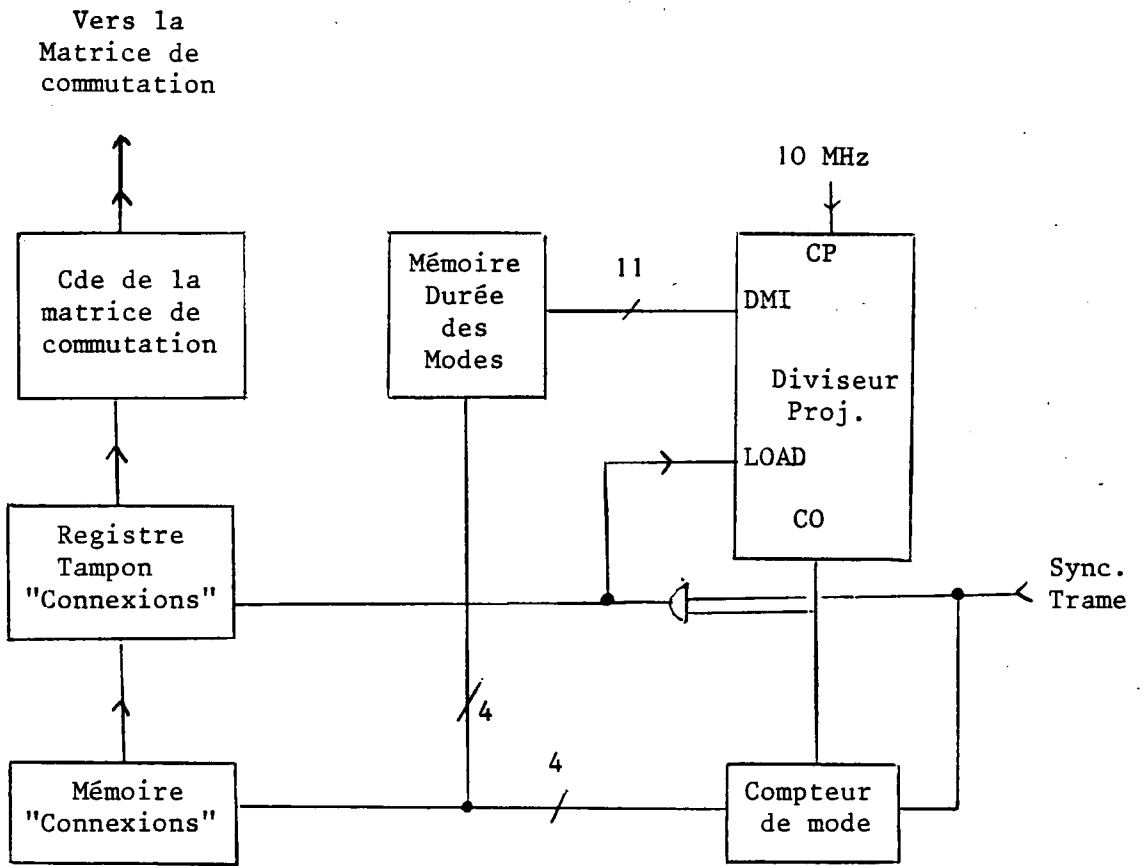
Vers la Matrice de commutation

10 MHz

Cde de la matrice de commutation

Mémoire Durée des Modes

11

CP

DMI

Diviseur Proj.

LOAD

CO

Registre Tampon "Connexions"

Sync. Trame

4

4

Mémoire "Connexions"

Compteur de mode